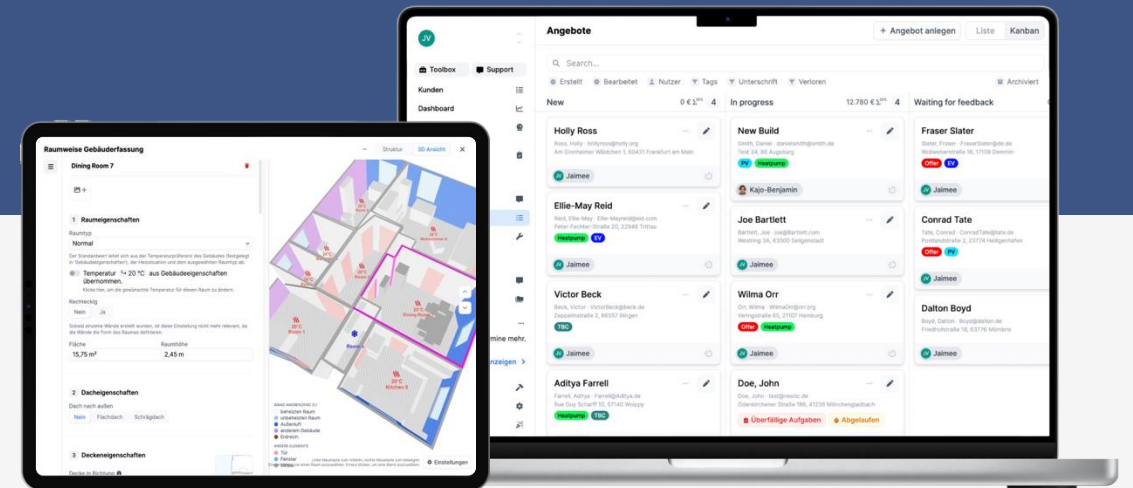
JV

Toolbox
Support

Kunden
Dashboard

mine mehr.
nzeigen

Angebote

+ Angebot anlegen
Liste
Kanban

Search...

Erstellt
Bearbeitet
Nutzer
Tags
Unterschrift
Verloren
Archiviert

New
0 €
4

In progress
12.780 €
4

Waiting for feedback

Holly Ross
Ross, Holly · hollyross@holly.org
Am Grenheimer Wäldchen 1, 60431 Frankfurt am Main
Jaimee

Ellie-May Reid
Reid, Ellie-May · Ellie-Mayreid@reid.com
Peter-Fechter-Straße 20, 22946 Trittau
Heatpump
EV
Jaimee

Victor Beck
Beck, Victor · VictorBeck@beck.de
Zeppelinstraße 2, 66557 Illingen
TBC
Jaimee

Aditya Farrell
Farrell, Aditya · Farrell@aditya.de
Rue Guy Schartf 10, 57140 Woippy
Heatpump
TBC

New Build
Smith, Daniel · danielsmith@smith.de
Test 34, 86 Augsburg
PV
Heatpump
Kajo-Benjamin

Joe Bartlett
Bartlett, Joe · joe@Bartlett.com
Westring 3A, 63500 Seligenstadt
Jaimee

Wilma Orr
Orr, Wilma · WilmaOrr@orr.org
Veringstraße 85, 21107 Hamburg
Offer
Heatpump
Jaimee

Doe, John
Doe, John · test@nsnic.de
Odenkirchener Straße 186, 41236 Mönchengladbach
Überfällige Aufgaben
Abgelaufen

Fraser Slater
Slater, Fraser · FraserSlater@ide.de
Wollweberstraße 5, 17109 Demmin
Offer
EV
Jaimee

Conrad Tate
Tate, Conrad · ConradTate@tate.de
Poststandstraße 2, 23774 Heiligenhafen
Offer
PV
Jaimee

Dalton Boyd
Boyd, Dalton · Boyd@dalton.de
Friedhofstraße 16, 63776 Mömbris
Jaimee

Raumweise Gebäuderfassung
Struktur
3D Ansicht

Dining Room 7

1 Raumeigenschaften
Raumtyp
Normal
Der Standardwert leitet sich aus der Temperaturpräferenz des Gebäudes (festgelegt in "Gebäudeeigenschaften") der Heizsituation und dem ausgewählten Raumtyp ab.
Temperatur 20 °C aus Gebäudeeigenschaften übernommen.
Klicke hier, um die gewünschte Temperatur für diesen Raum zu ändern.
Rechteckig
Nein
Ja
Sobald einzelne Wände erstellt wurden, ist diese Einstellung nicht mehr relevant, da die Wände die Form des Raumes definieren.
Fläche
15,75 m²
Raumhöhe
2,45 m

2 Dacheigenschaften
Dach nach außen
Nein
Flachdach
Schrägdach

3 Deckeneigenschaften
Decke in Richtung

20°C
Dining Room
Room 1
Kitchen 4
Bedroom 6

beheizten Raum
unbeheizten Raum
Außenluft
anderem Gebäude
Erdreich
Tür
Fenster

Einstellungen